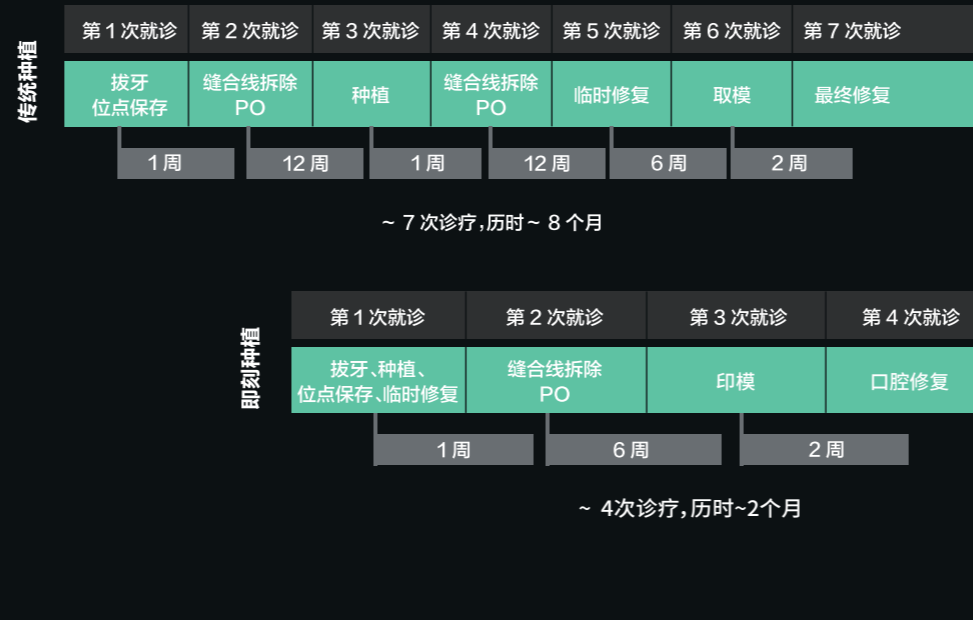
传统种植

| 第 1 次就诊 | 第 2 次就诊 | 第 3 次就诊 | 第 4 次就诊 | 第 5 次就诊 | 第 6 次就诊 | 第 7 次就诊 |
|---|---|---|---|---|---|---|
| 拔牙 位点保存 | 缝合线拆除 PO | 种植 | 缝合线拆除 PO | 临时修复 | 取模 | 最终修复 |

1 周　12 周　1 周　12 周　6 周　2 周

~ 7 次诊疗，历时 ~ 8 个月

即刻种植

| 第 1 次就诊 | 第 2 次就诊 | 第 3 次就诊 | 第 4 次就诊 |
|---|---|---|---|
| 拔牙、种植、位点保存、临时修复 | 缝合线拆除 PO | 印模 | 口腔修复 |

1 周　6 周　2 周

~ 4次诊疗，历时~2个月